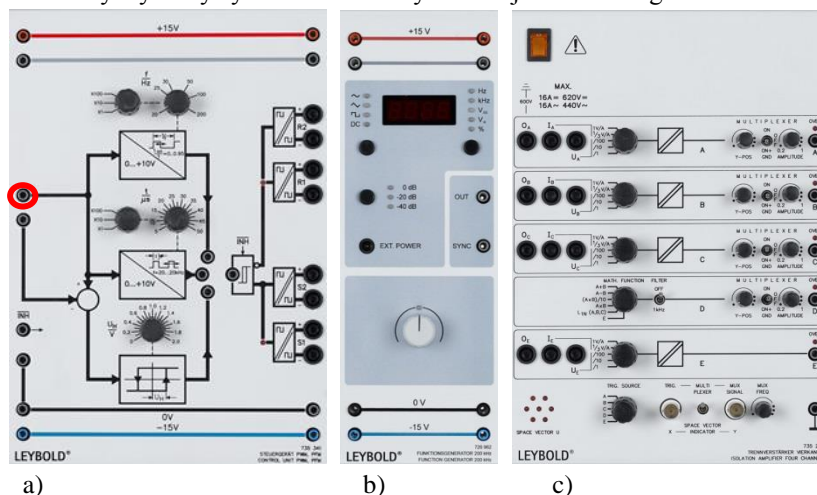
+15V

$\frac{f}{Hz}$

x100
x10
x1

0...+10V

$\frac{t}{\mu s}$

x100
x10
x1

0...+10V

20...20kHz

$\frac{U_H}{V}$

INH

R2
R1
S2
S1

0V
−15V

735 340
STEUERGERÄT PWM, PFM
CONTROL UNIT PWM, PFM

LEYBOLD®

a)

+15 V

Hz
kHz
%

DC

0 dB
-20 dB
-40 dB

OUT
SYNC

EXT. POWER

0 V
-15 V

726 962
FUNKTIONSGENERATOR 200 kHz
FUNCTION GENERATOR 200 kHz

LEYBOLD®

b)

MAX.
16A = 620V=
16A ~ 440V~

600V

$O_A$ $I_A$ $U_A$
A
MULTIPLEXER
Y-POS
ON
GND
AMPLITUDE

$O_B$ $I_B$ $U_B$
B

$O_C$ $I_C$ $U_C$
C

MATH. FUNCTION
FILTER
OFF
1kHz
A+B
A−B
(A×B)/10
D

$O_E$ $I_E$ $U_E$
E

TRIG. SOURCE
TRIG.
MULTIPLEXER
MUX SIGNAL
MUX FREQ

SPACE VECTOR U
SPACE VECTOR
X — INDICATOR — Y

735 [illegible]
TRENNVERSTÄRKER VIERKAN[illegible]
ISOLATION AMPLIFIER FOUR CHANN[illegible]

LEYBOLD®

c)